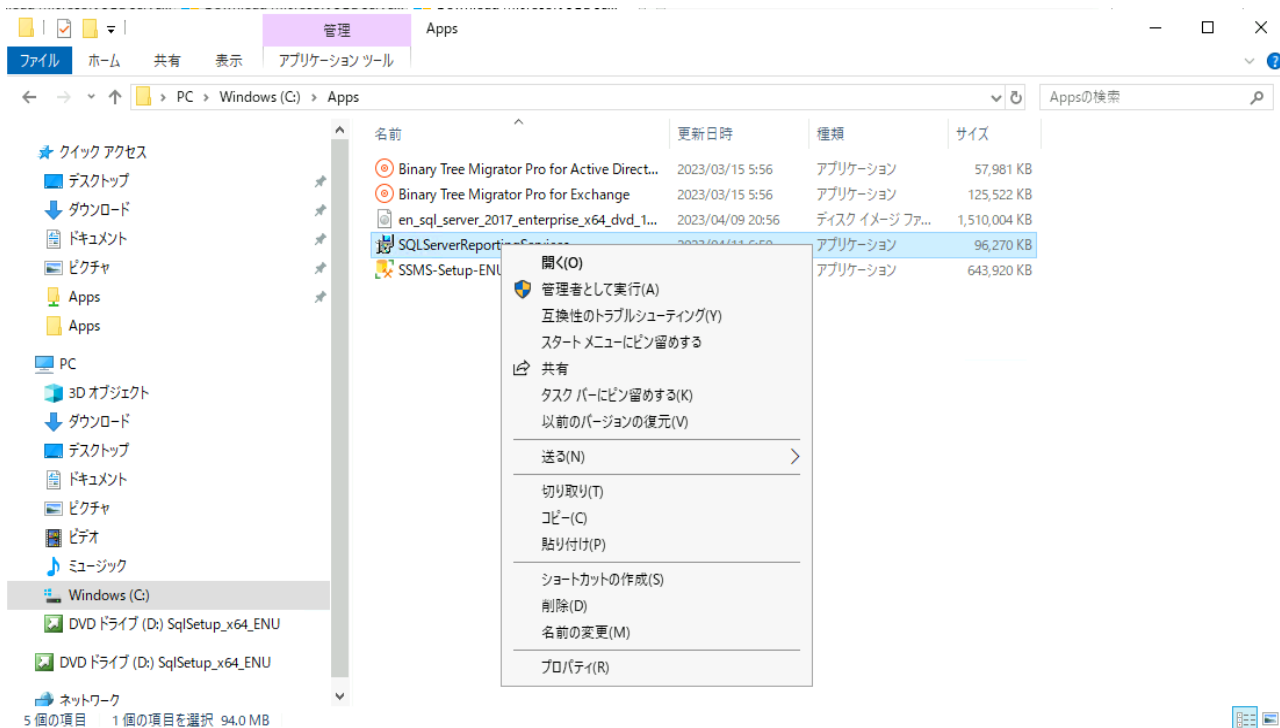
管理 Apps

ファイル ホーム 共有 表示 アプリケーション ツール

PC > Windows (C:) > Apps

Appsの検索

クイック アクセス
デスクトップ
ダウンロード
ドキュメント
ピクチャ
Apps
Apps

PC
3D オブジェクト
ダウンロード
デスクトップ
ドキュメント
ピクチャ
ビデオ
ミュージック
Windows (C:)
DVD ドライブ (D:) SqlSetup_x64_ENU

DVD ドライブ (D:) SqlSetup_x64_ENU

ネットワーク

| 名前 | 更新日時 | 種類 | サイズ |
|---|---|---|---|
| Binary Tree Migrator Pro for Active Direct... | 2023/03/15 5:56 | アプリケーション | 57,981 KB |
| Binary Tree Migrator Pro for Exchange | 2023/03/15 5:56 | アプリケーション | 125,522 KB |
| en_sql_server_2017_enterprise_x64_dvd_1... | 2023/04/09 20:56 | ディスク イメージ ファ... | 1,510,004 KB |
| SQLServerReporting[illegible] | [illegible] | アプリケーション | 96,270 KB |
| SSMS-Setup-ENU | | アプリケーション | 643,920 KB |

開く(O)
管理者として実行(A)
互換性のトラブルシューティング(Y)
スタート メニューにピン留めする
共有
タスク バーにピン留めする(K)
以前のバージョンの復元(V)
送る(N)
切り取り(T)
コピー(C)
貼り付け(P)
ショートカットの作成(S)
削除(D)
名前の変更(M)
プロパティ(R)

5 個の項目 1 個の項目を選択 94.0 MB